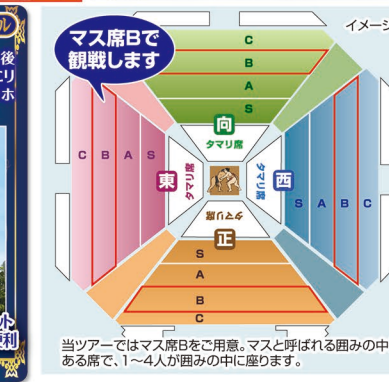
ル
後
リ
ホ

ト
利

マス席Bで
観戦します

イメージ

C
B
A
S

向
タマリ席

C B A S

東
タマリ席

西
タマリ席

S A B C

タマリ席
正

S
A
B
C

当ツアーではマス席Bをご用意。マスと呼ばれる囲みの中
ある席で、1～4人が囲みの中に座ります。